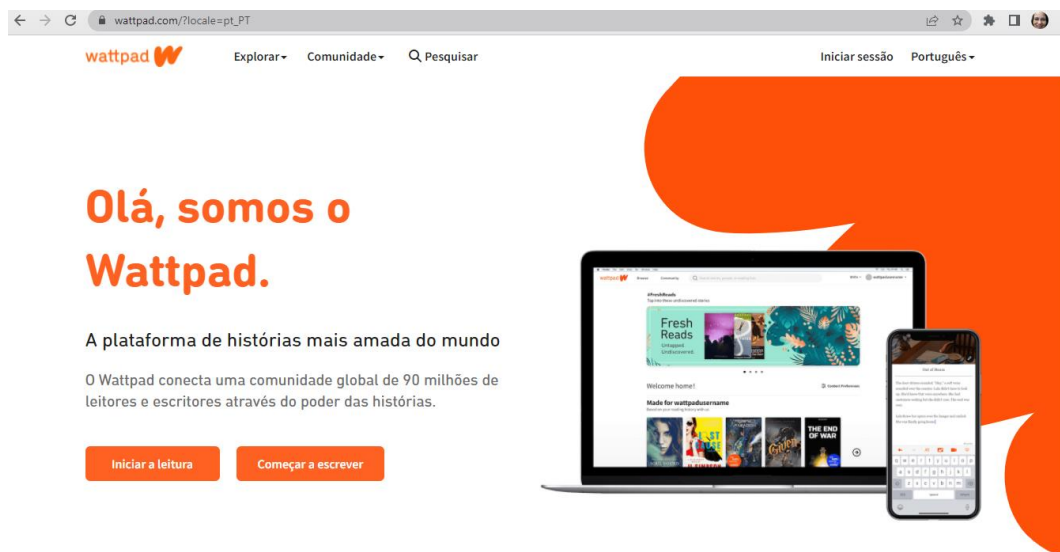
wattpad.com/?locale=pt_PT

wattpad

Explorar Comunidade Pesquisar

Iniciar sessão Português

Olá, somos o Wattpad.

A plataforma de histórias mais amada do mundo

O Wattpad conecta uma comunidade global de 90 milhões de leitores e escritores através do poder das histórias.

Iniciar a leitura

Começar a escrever

Fresh Reads

Welcome home!

Made for wattpadusername

THE END OF WAR